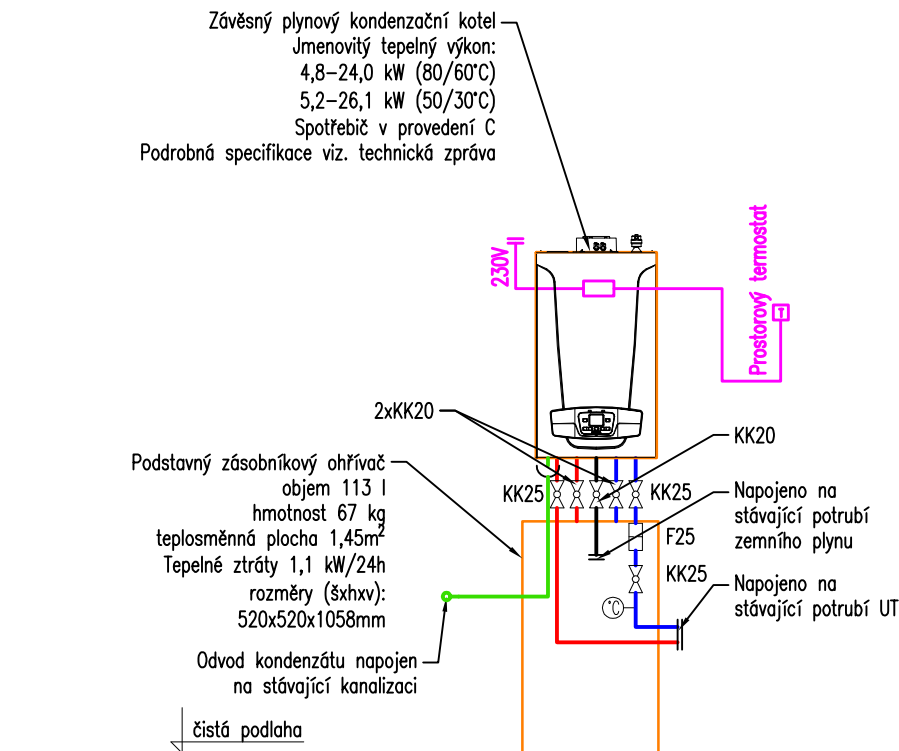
Závěsný plynový kondenzační kotel
Jmenovitý tepelný výkon:
4,8–24,0 kW (80/60°C)
5,2–26,1 kW (50/30°C)
Spotřebič v provedení C
Podrobná specifikace viz. technická zpráva

230V

Prostorový termostat

T

2xKK20

KK20

Podstavný zásobníkový ohřívač
objem 113 l
hmotnost 67 kg
teplosměnná plocha 1,45m$^2$
Tepelné ztráty 1,1 kW/24h
rozměry (šxhxv):
520x520x1058mm

KK25

KK25

Napojeno na
stávající potrubí
zemního plynu

F25

KK25

°C

Napojeno na
stávající potrubí UT

Odvod kondenzátu napojen
na stávající kanalizaci

čistá podlaha